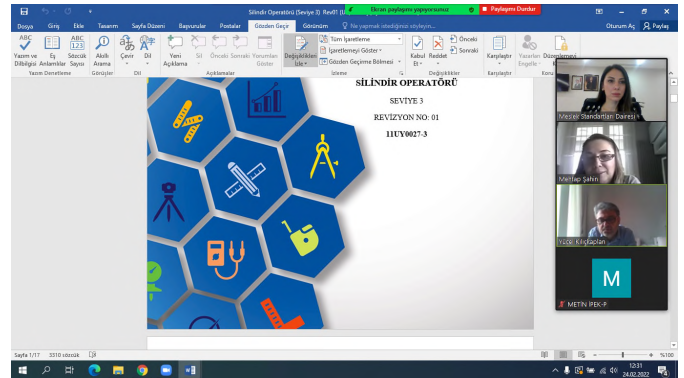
Silindir Operatörü (Seviye 3) Rev01 [U
Ekran paylaşımı yapıyorsunuz
Paylaşımı Durdur
Oturum Aç
Paylaş
Dosya
Giriş
Ekle
Tasarım
Sayfa Düzeni
Başvurular
Postalar
Gözden Geçir
Görünüm
Ne yapmak istediğinizi söyleyin...
Yazım ve Dilbilgisi
Eş Anlamlılar
Sözcük Sayısı
Yazım Denetleme
Akıllı Arama
Görüşler
Çevir
Dil
Dil
Yeni Açıklama
Sil
Önceki
Sonraki
Yorumları Göster
Açıklamalar
Değişiklikleri İzle
Tüm İşaretleme
İşaretlemeyi Göster
Gözden Geçirme Bölmesi
İzleme
Kabul Et
Reddet
Önceki
Sonraki
Değişiklikler
Karşılaştır
Karşılaştır
Yazarları Engelle
Düzenlemeyi Kısıtla
Koru
SİLİNDİR OPERATÖRÜ
SEVİYE 3
REVİZYON NO: 01
11UY0027-3
Meslek Standartları Dairesi
Mertap Şahin
Yüce Kılıçkaplan
M
METİN İPEK-P
Sayfa 1/17
3310 sözcük
%100
12:31
24.02.2022